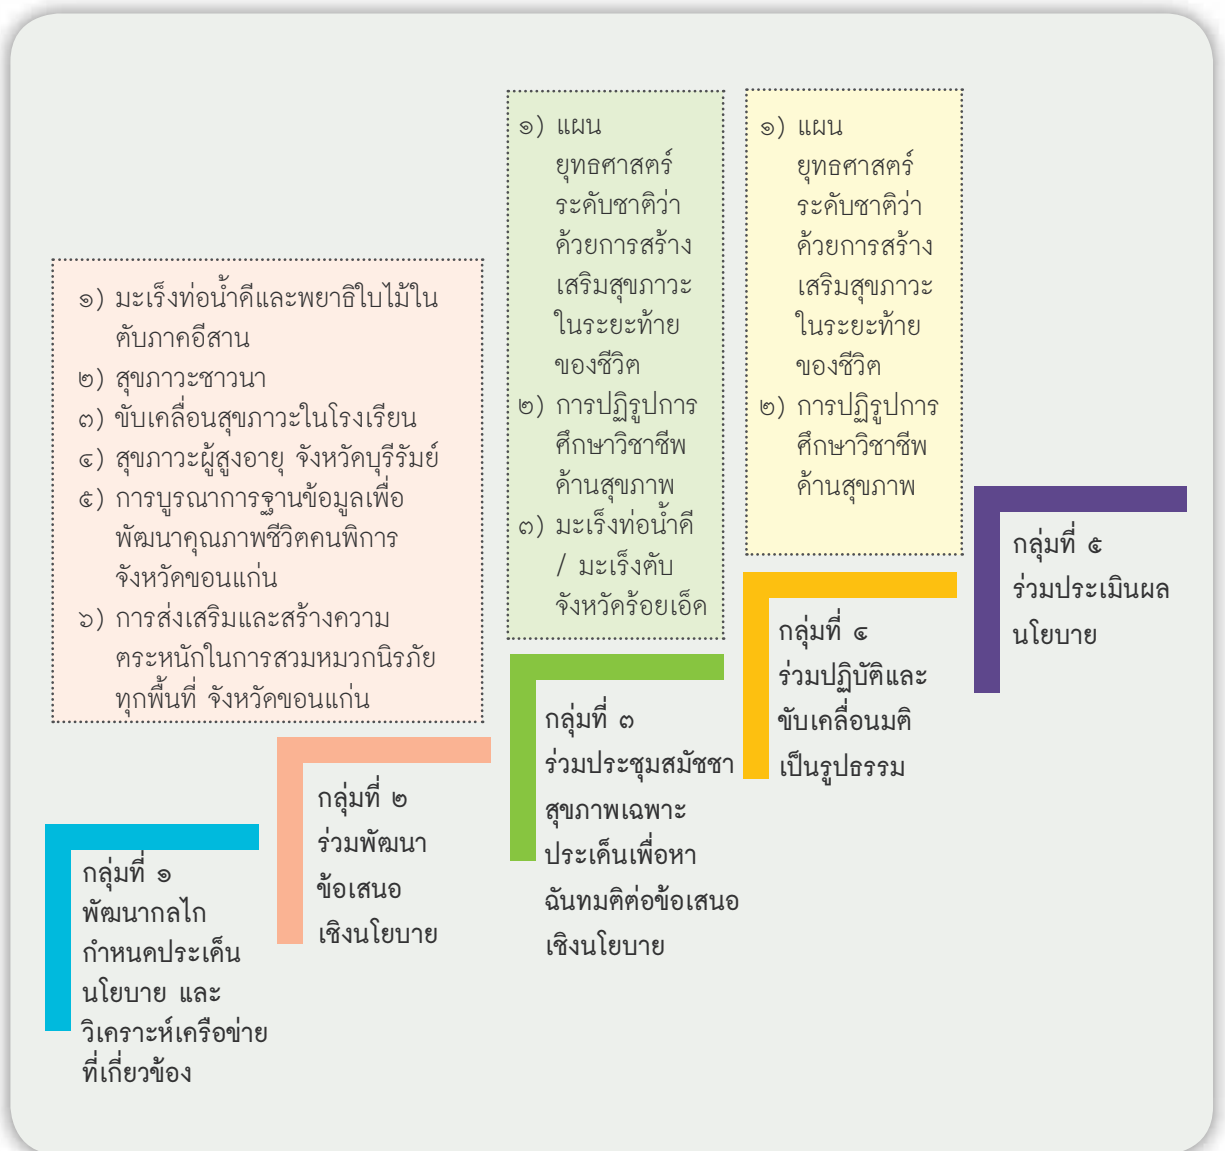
๑) แผนยุทธศาสตร์ระดับชาติว่าด้วยการสร้างเสริมสุขภาวะในระยะท้ายของชีวิต
๒) การปฏิรูปการศึกษาวิชาชีพด้านสุขภาพ
๓) มะเร็งท่อน้ำดี / มะเร็งตับ จังหวัดร้อยเอ็ด

๑) แผนยุทธศาสตร์ระดับชาติว่าด้วยการสร้างเสริมสุขภาวะในระยะท้ายของชีวิต
๒) การปฏิรูปการศึกษาวิชาชีพด้านสุขภาพ

๑) มะเร็งท่อน้ำดีและพยาธิใบไม้ในตับภาคอีสาน
๒) สุขภาวะชาวนา
๓) ขับเคลื่อนสุขภาวะในโรงเรียน
๔) สุขภาวะผู้สูงอายุ จังหวัดบุรีรัมย์
๕) การบูรณาการฐานข้อมูลเพื่อพัฒนาคุณภาพชีวิตคนพิการ จังหวัดขอนแก่น
๖) การส่งเสริมและสร้างความตระหนักในการสวมหมวกนิรภัยทุกพื้นที่ จังหวัดขอนแก่น

กลุ่มที่ ๕
ร่วมประเมินผลนโยบาย

กลุ่มที่ ๔
ร่วมปฏิบัติและขับเคลื่อนมติเป็นรูปธรรม

กลุ่มที่ ๓
ร่วมประชุมสมัชชาสุขภาพเฉพาะประเด็นเพื่อหาฉันทมติต่อข้อเสนอเชิงนโยบาย

กลุ่มที่ ๒
ร่วมพัฒนาข้อเสนอเชิงนโยบาย

กลุ่มที่ ๑
พัฒนากลไกกำหนดประเด็นนโยบาย และวิเคราะห์เครือข่ายที่เกี่ยวข้อง